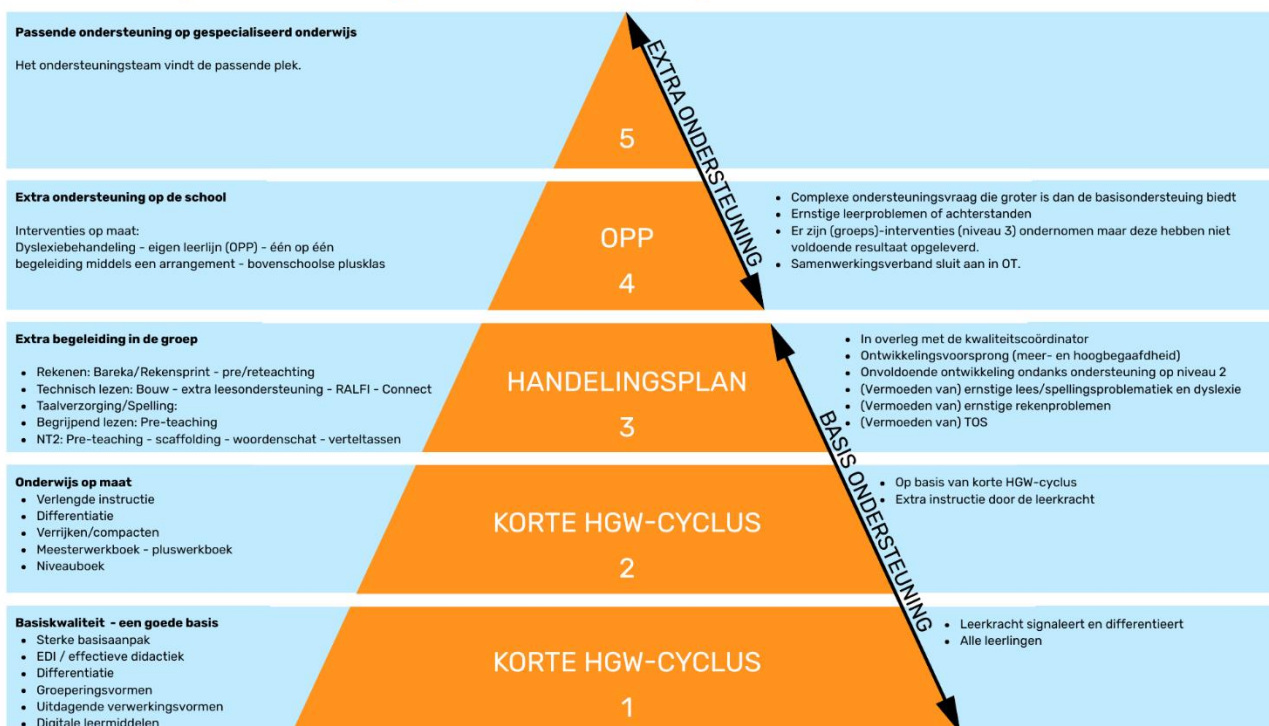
**Passende ondersteuning op gespecialiseerd onderwijs**

Het ondersteuningsteam vindt de passende plek.

5

EXTRA ONDERSTEUNING

**Extra ondersteuning op de school**

Interventies op maat:
Dyslexiebehandeling - eigen leerlijn (OPP) - één op één begeleiding middels een arrangement - bovenschoolse plusklas

OPP

4

- Complexe ondersteuningsvraag die groter is dan de basisondersteuning biedt
- Ernstige leerproblemen of achterstanden
- Er zijn (groeps)-interventies (niveau 3) ondernomen maar deze hebben niet voldoende resultaat opgeleverd.
- Samenwerkingsverband sluit aan in OT.

**Extra begeleiding in de groep**

- Rekenen: Bareka/Rekensprint - pre/reteachting
- Technisch lezen: Bouw - extra leesondersteuning - RALFI - Connect
- Taalverzorging/Spelling:
- Begrijpend lezen: Pre-teaching
- NT2: Pre-teaching - scaffolding - woordenschat - verteltassen

HANDELINGSPLAN

3

- In overleg met de kwaliteitscoördinator
- Ontwikkelingsvoorsprong (meer- en hoogbegaafdheid)
- Onvoldoende ontwikkeling ondanks ondersteuning op niveau 2
- (Vermoeden van) ernstige lees/spellingsproblematiek en dyslexie
- (Vermoeden van) ernstige rekenproblemen
- (Vermoeden van) TOS

BASIS ONDERSTEUNING

**Onderwijs op maat**
- Verlengde instructie
- Differentiatie
- Verrijken/compacten
- Meesterwerkboek - pluswerkboek
- Niveauboek

KORTE HGW-CYCLUS

2

- Op basis van korte HGW-cyclus
- Extra instructie door de leerkracht

**Basiskwaliteit - een goede basis**
- Sterke basisaanpak
- EDI / effectieve didactiek
- Differentiatie
- Groeperingsvormen
- Uitdagende verwerkingsvormen
- Digitale leermiddelen

KORTE HGW-CYCLUS

1

- Leerkracht signaleert en differentieert
- Alle leerlingen